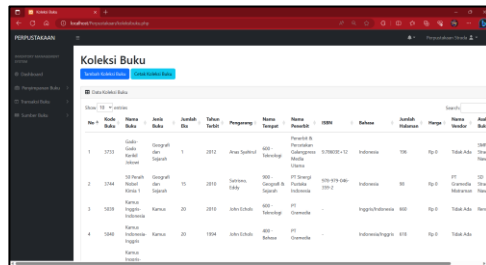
Koleksi Buku
localhost/Perpustakaan/koleksibuku.php
PERPUSTAKAAN
Dashboard
Peminjaman Buku
Transaksi Buku
Koleksi Buku
Koleksi Buku
Tambah Koleksi Buku Cetak Koleksi Buku
Data Koleksi Buku
Show 10 entries
Search:

| No | Kode Buku | Nama Buku | Jenis Buku | Jumlah Eks | Tahun Terbit | Pengarang | Nama Tempat | Nama Penerbit | ISBN | Bahasa | Jumlah Halaman | Harga | Nama Vendor | Asal Buku |
|---|---|---|---|---|---|---|---|---|---|---|---|---|---|---|
| 1 | 3733 | Gado-Gado Karikil Inlasel | Geografi dan Sejarah | 5 | 2012 | Anas Syahrul | 600 - Teknologi | Penerbit & Percetakan Galangpress Media Utama | 9789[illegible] | Indonesia | 196 | Rp 0 | Tidak Ada | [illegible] |
| 2 | 3744 | 10 Peraih Nobel Abad X | Geografi dan Sejarah | 15 | 2010 | Setiawa, Eddy | 900 - Geografi & Sejarah | PT Sinergi Pustaka Indonesia | 979-978-046-330-2 | Indonesia | 90 | Rp 0 | PT Gramedia Makamun | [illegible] |
| 3 | 5839 | Kamus Inggris-Indonesia | Kamus | 20 | 2010 | John Echols | 600 - Teknologi | PT Gramedia | - | Inggris/Indonesia | 660 | Rp 0 | Tidak Ada | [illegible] |
| 4 | 5846 | Kamus Indonesia-Inggris | Kamus | 20 | 1994 | John Echols | 400 - Bahasa | PT Gramedia | - | Indonesia/Inggris | 618 | Rp 0 | Tidak Ada | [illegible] |
|  |  | Kamus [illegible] |  |  |  |  |  |  |  |  |  |  |  |  |